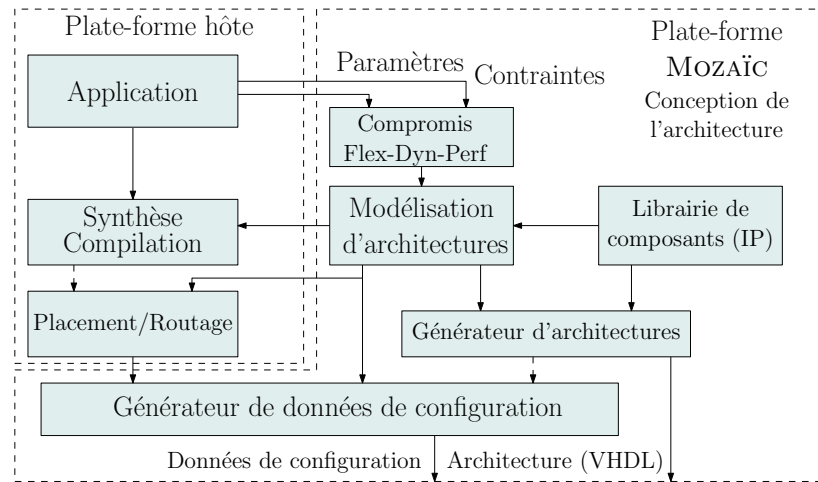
Plate-forme hôte

Application

Synthèse Compilation

Placement/Routage

Paramètres

Contraintes

Plate-forme MOZAÏC

Conception de l'architecture

Compromis Flex-Dyn-Perf

Modélisation d'architectures

Librairie de composants (IP)

Générateur d'architectures

Générateur de données de configuration

Données de configuration

Architecture (VHDL)